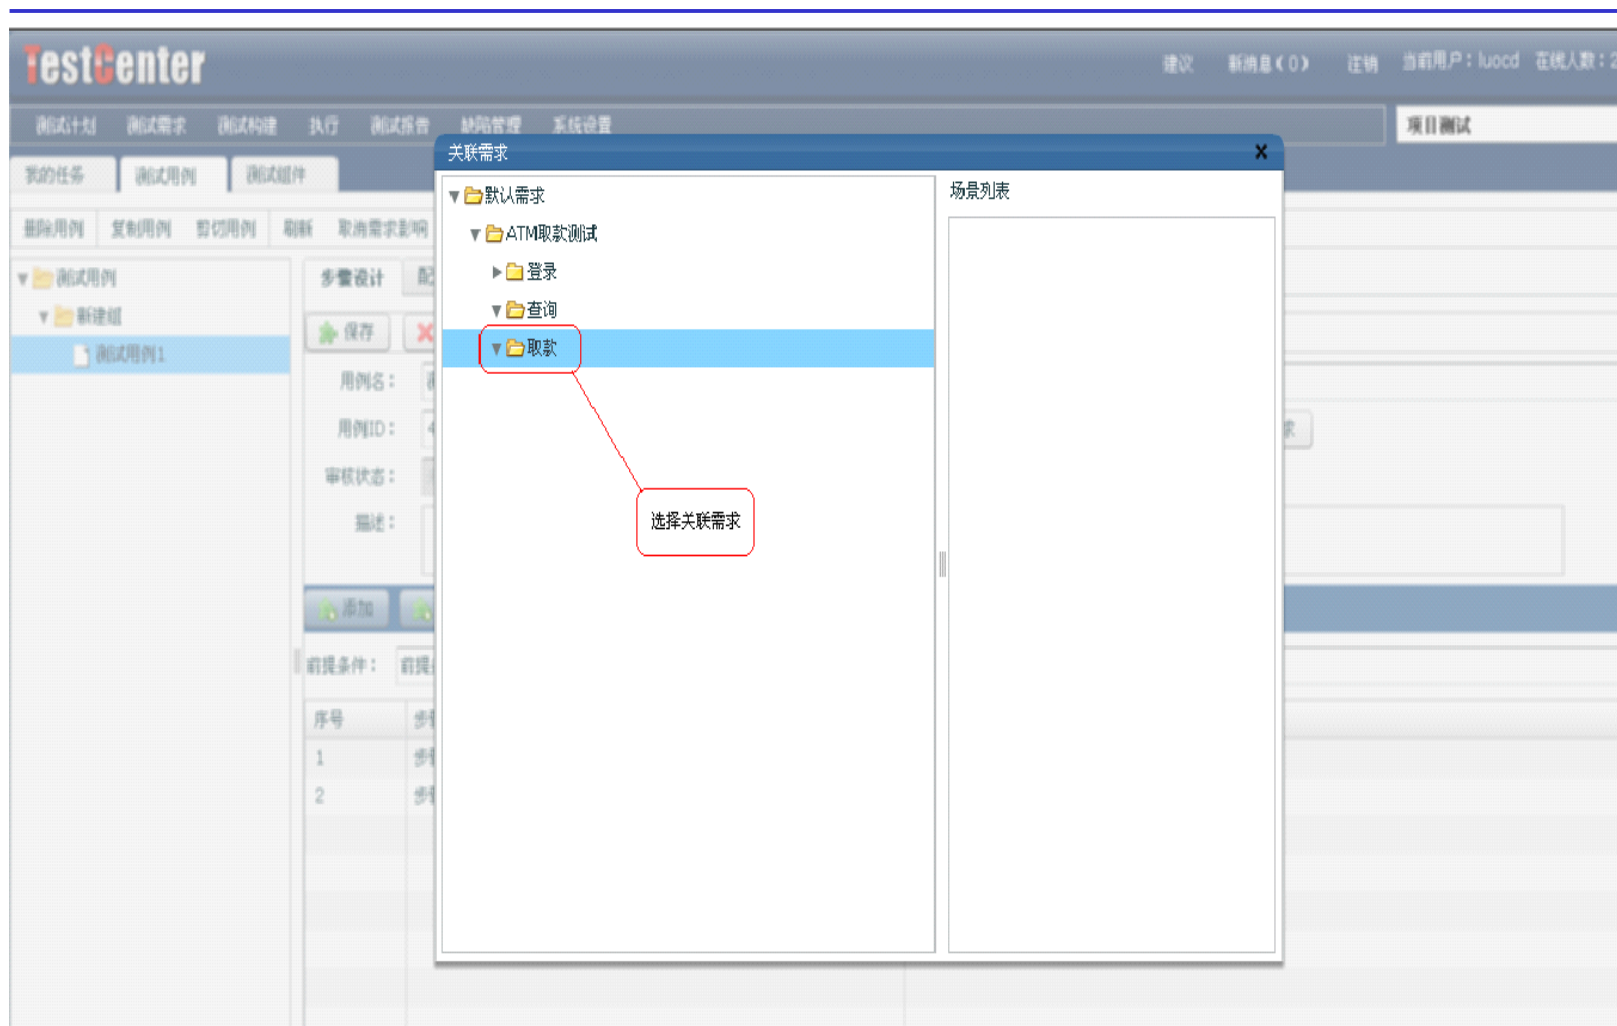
TestCenter

建议 新消息（0） 注销 当前用户：luocd 在线人数：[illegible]

测试计划 测试需求 测试构建 执行 测试报告 缺陷管理 系统设置

项目测试

我的任务 测试用例 测试组件

删除用例 复制用例 剪切用例 刷新 取消需求影响

测试用例
新建组
测试用例1

步骤设计 配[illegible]

保存

用例名：
用例ID：
审核状态：
描述：

添加

前提条件： 前提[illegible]

| 序号 | 步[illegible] |
|---|---|
| 1 | 步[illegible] |
| 2 | 步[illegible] |

关联需求

默认需求
ATM取款测试
登录
查询
取款

选择关联需求

场景列表